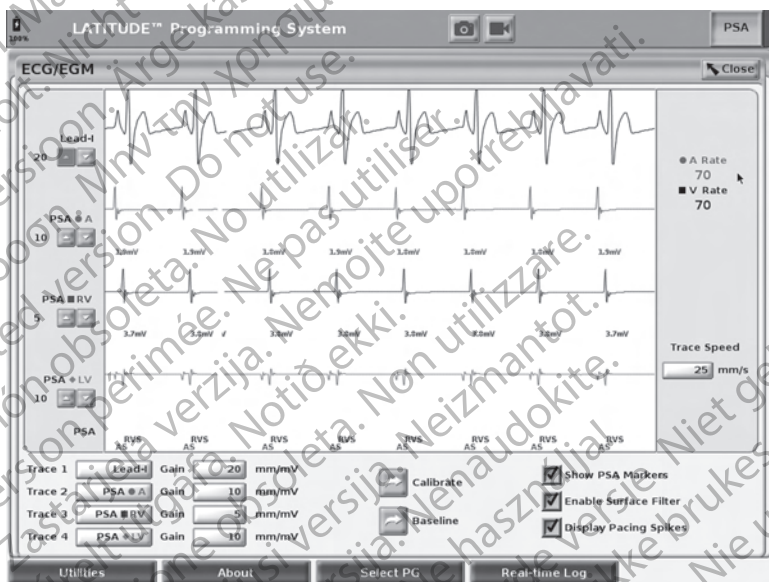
100%
LATITUDE™ Programming System
PSA
ECG/EGM
Close
Lead-I
20
PSA ● A
10
PSA ■ RV
5
PSA ◆ LV
10
PSA
● A Rate
70
■ V Rate
70
3.0mV 3.9mV 3.0mV 3.9mV 3.0mV 3.9mV 3.0mV 3.9mV
3.7mV 3.0mV 3.0mV 3.0mV 3.0mV 3.0mV 3.0mV 3.7mV
Trace Speed
25 mm/s
RVS AS RVS AS RVS AS RVS AS RVS AS RVS AS RVS AS RVS AS
Trace 1 Lead-I Gain 20 mm/mV
Trace 2 PSA ● A Gain 10 mm/mV
Trace 3 PSA ■ RV Gain 5 mm/mV
Trace 4 PSA ◆ LV Gain 10 mm/mV
Calibrate
Baseline
Show PSA Markers
Enable Surface Filter
Display Pacing Spikes
Utilities
About
Select PG
Real-time Log
Outdated version. Do not use. Version périmée. Ne pas utiliser. Versión obsoleta. No utilizar. Zastaralá verze. Nepoužívat. Aegunud versioon. Ärge kasutage. Novecojusi versija. Neizmantot. Pasenusi versija. Nenaudokite. Elavult verzió. Ne használja! Verouderde versie. Niet gebruiken. Utdatert versjon. Skal ikke brukes. Wersja przeterminowana. Nie używać. Versione obsoleta. Non utilizzare. Zastarjela verzija. Nemojte upotrebljavati. Vanhentunut versio. Älä käytä. Version überholt. Nicht verwenden. Παλιά έκδοση. Μην την χρησιμοποιείτε. Zastaraná verzia. Nepoužívať. Aegunud versioon. Ärge kasutage. Ekki nota.